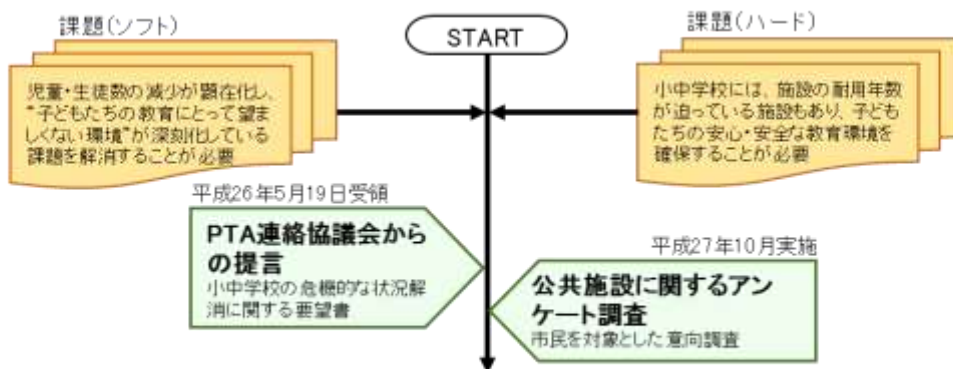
課題（ソフト）

児童・生徒数の減少が顕在化し、"子どもたちの教育にとって望ましくない環境"が深刻化している課題を解消することが必要

START

課題（ハード）

小中学校には、施設の耐用年数が迫っている施設もあり、子どもたちの安心・安全な教育環境を確保することが必要

平成26年5月19日受領

PTA連絡協議会からの提言

小中学校の危機的な状況解消に関する要望書

平成27年10月実施

公共施設に関するアンケート調査

市民を対象とした意向調査